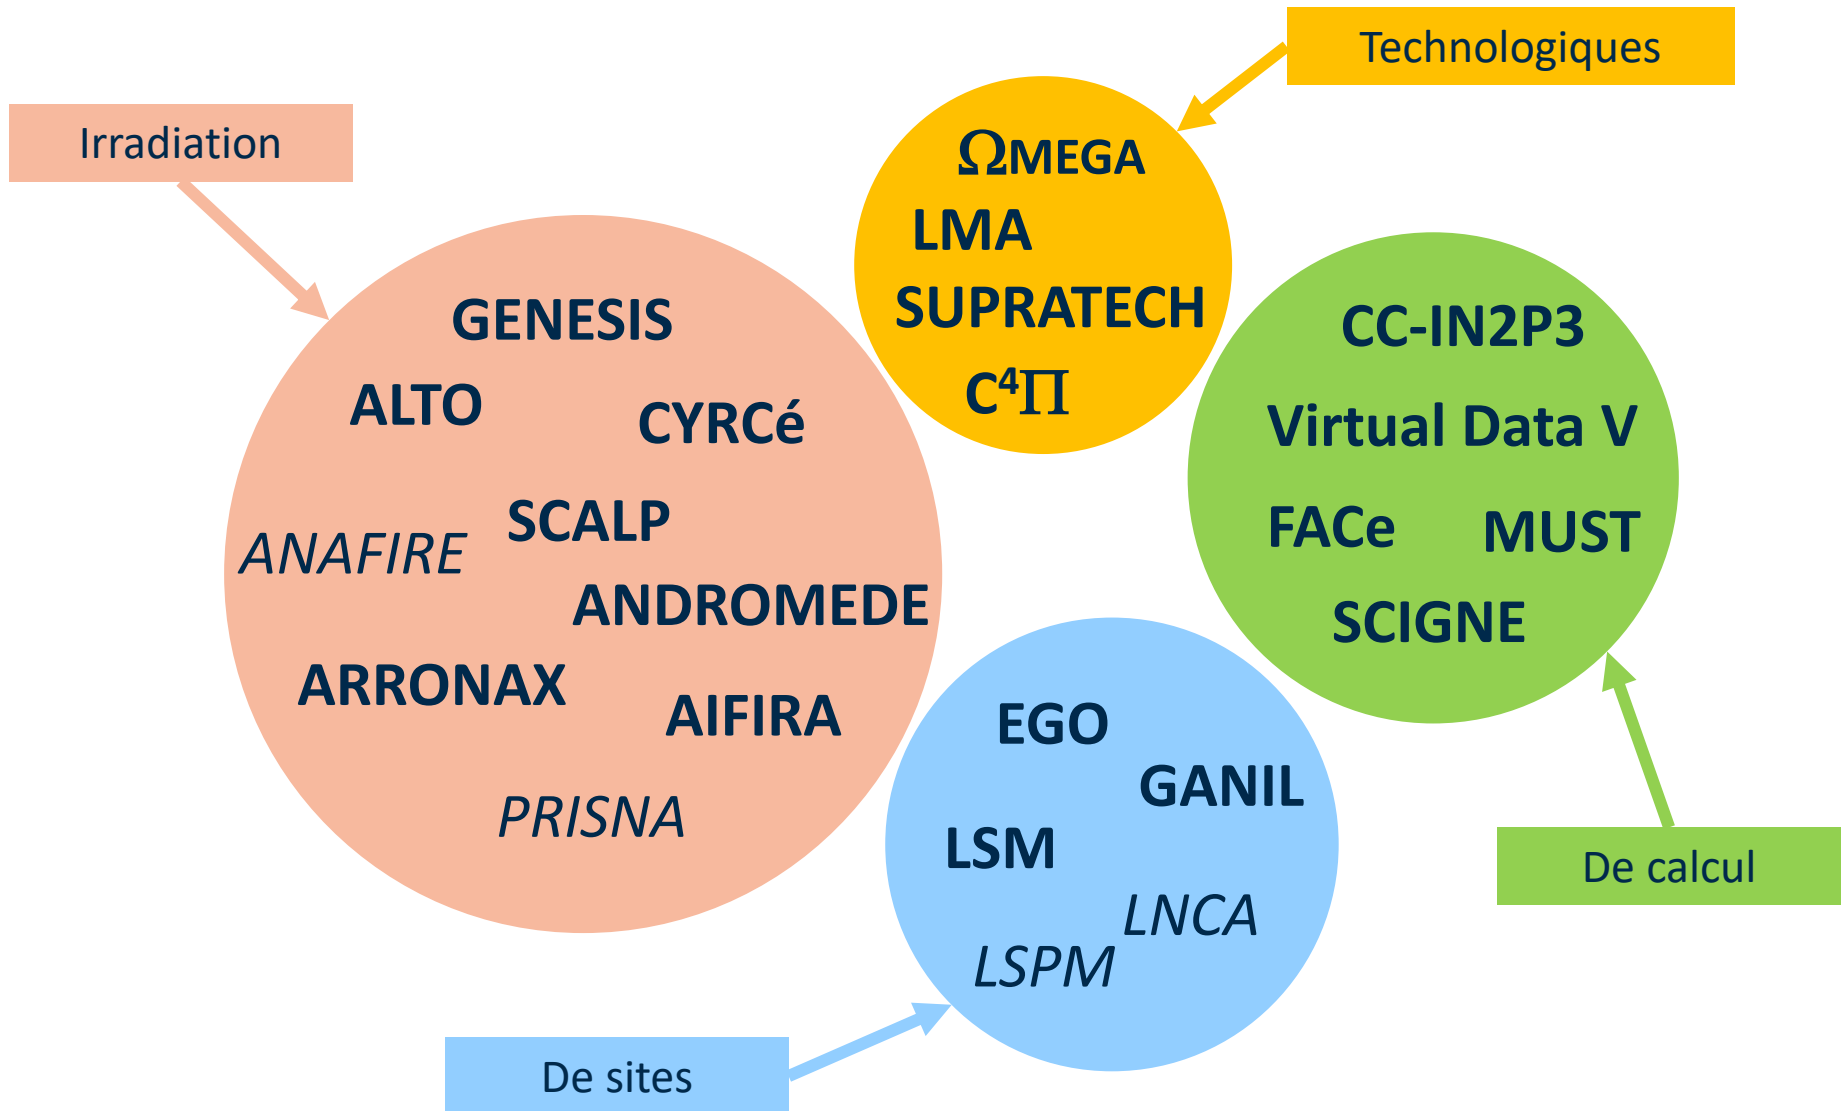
Technologiques

Irradiation

ΩMEGA
LMA
SUPRATECH
$C^4\Pi$

GENESIS
ALTO
CYRCé
SCALP
ANAFIRE
ANDROMEDE
ARRONAX
AIFIRA
PRISNA

CC-IN2P3
Virtual Data V
FACe
MUST
SCIGNE

EGO
GANIL
LSM
LNCA
LSPM

De calcul

De sites